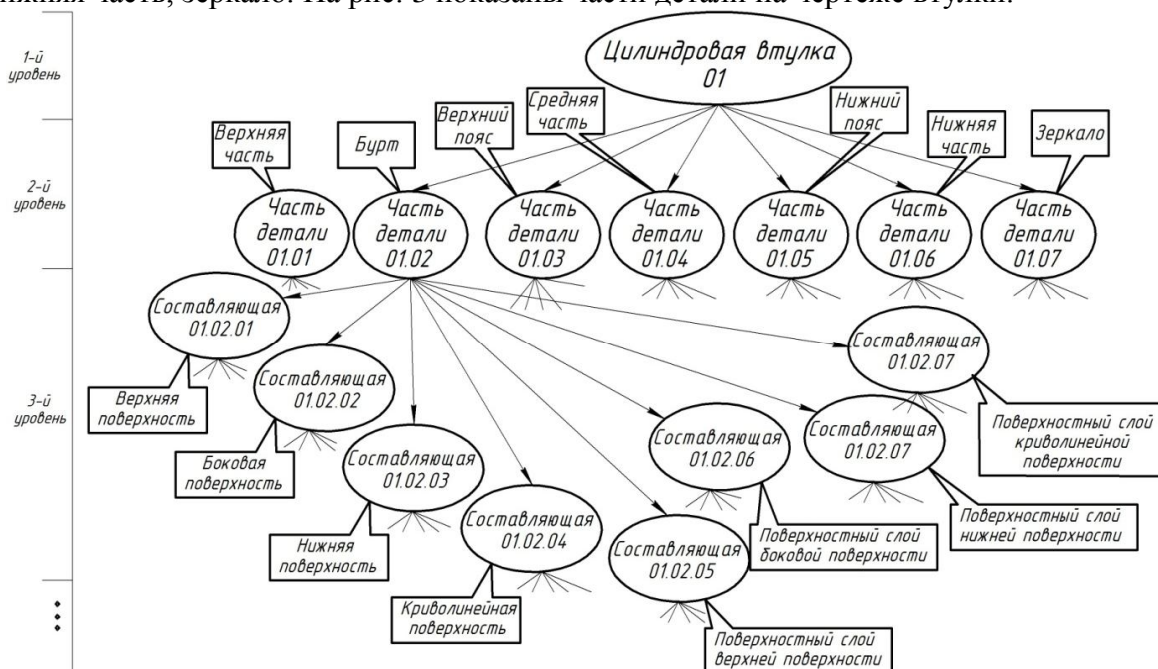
нижняя часть, зеркало. На рис. 3 показаны части детали на чертеже втулки.

1-й уровень

2-й уровень

3-й уровень

⋮

Цилиндровая втулка 01

Верхняя часть

Бурт

Верхний пояс

Средняя часть

Нижний пояс

Нижняя часть

Зеркало

Часть детали 01.01

Часть детали 01.02

Часть детали 01.03

Часть детали 01.04

Часть детали 01.05

Часть детали 01.06

Часть детали 01.07

Составляющая 01.02.01

Верхняя поверхность

Составляющая 01.02.02

Боковая поверхность

Составляющая 01.02.03

Нижняя поверхность

Составляющая 01.02.04

Криволинейная поверхность

Составляющая 01.02.05

Поверхностный слой верхней поверхности

Составляющая 01.02.06

Поверхностный слой боковой поверхности

Составляющая 01.02.07

Поверхностный слой нижней поверхности

Составляющая 01.02.07

Поверхностный слой криволинейной поверхности